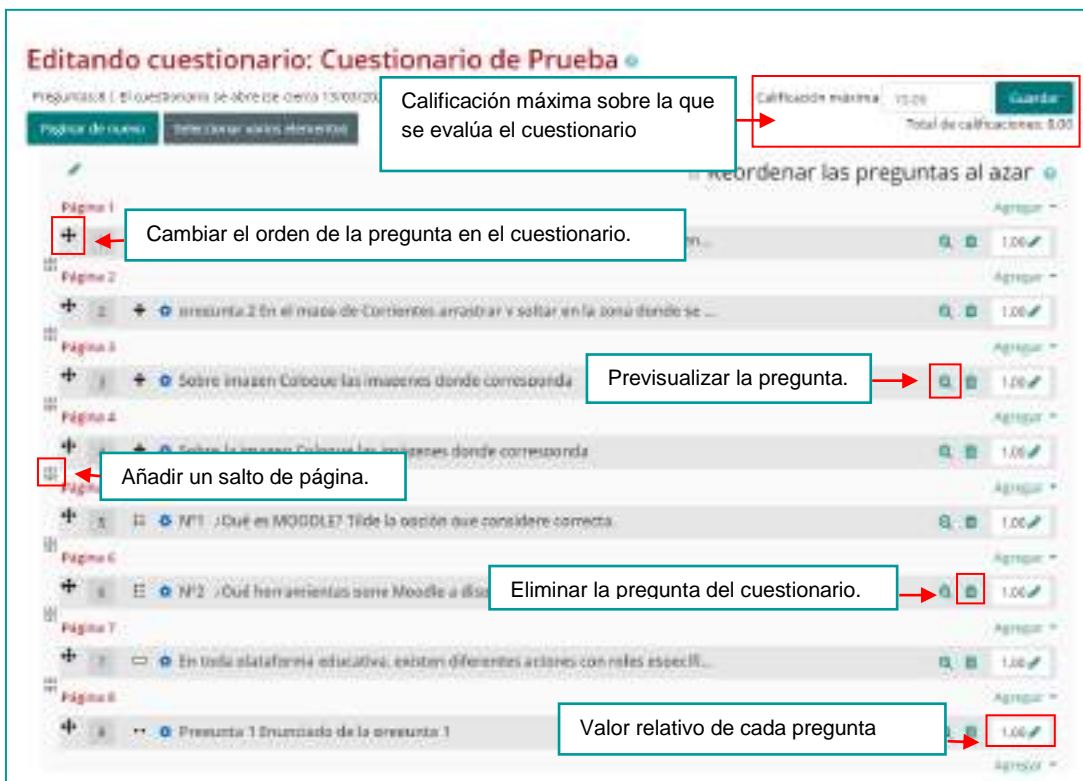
Editando cuestionario: Cuestionario de Prueba

Preguntas:8 | El cuestionario se abre (se cierra 15/03/20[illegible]

Calificación máxima sobre la que se evalúa el cuestionario

Calificación máxima 10.00 Guardar

Total de calificaciones: 8.00

Paginar de nuevo

Seleccionar varios elementos

Reordenar las preguntas al azar

Página 1

Agregar

Cambiar el orden de la pregunta en el cuestionario.

1.00

Página 2

Agregar

2 pregunta 2 En el mapa de Corrientes arrastrar y soltar en la zona donde se ...

1.00

Página 3

Agregar

3 Sobre imagen Coloque las imagenes donde corresponda

Previsualizar la pregunta.

1.00

Página 4

Agregar

4 Sobre la imagen Coloque las imágenes donde corresponda

1.00

Añadir un salto de página.

Página 5

Agregar

5 Nº1 ¿Qué es MOODLE? Tilde la opción que considere correcta

1.00

Página 6

Agregar

6 Nº2 ¿Qué herramientas tiene Moodle a dis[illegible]

Eliminar la pregunta del cuestionario.

1.00

Página 7

Agregar

7 En toda plataforma educativa, existen diferentes actores con roles específ...

1.00

Página 8

Agregar

8 Pregunta 1 Enunciado de la pregunta 1

Valor relativo de cada pregunta

1.00

Agregar